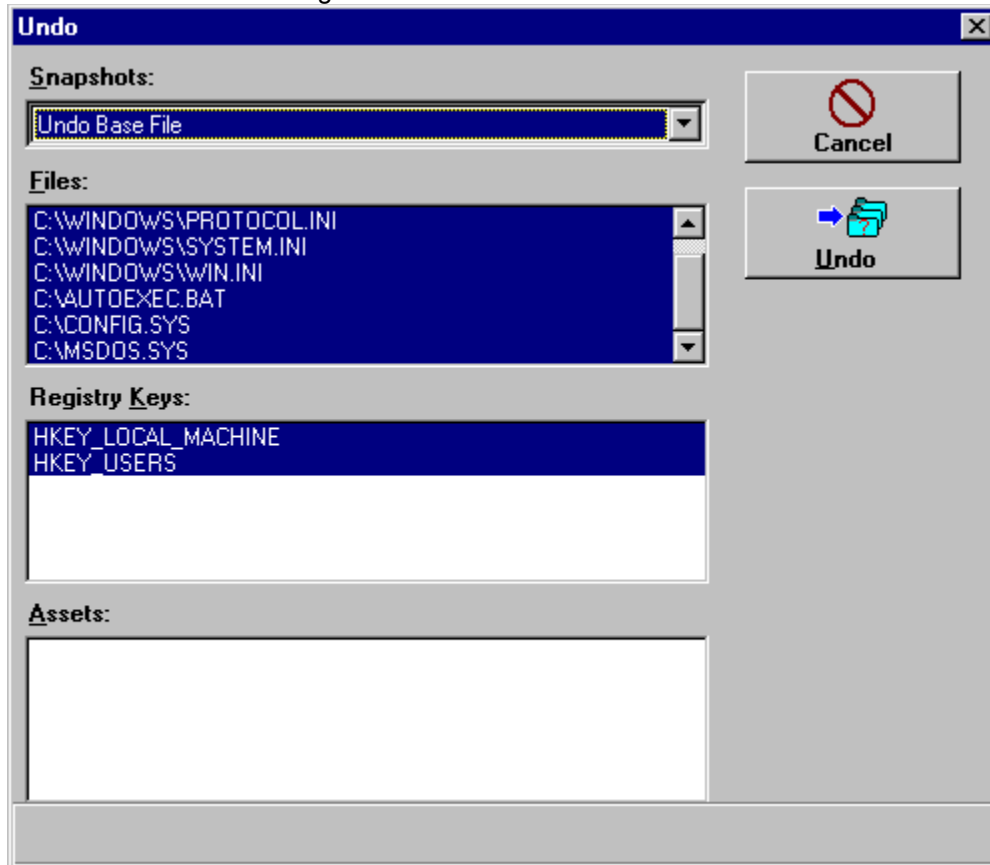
Undo

Snapshots:

Undo Base File

Files:

C:\WINDOWS\PROTOCOL.INI
C:\WINDOWS\SYSTEM.INI
C:\WINDOWS\WIN.INI
C:\AUTOEXEC.BAT
C:\CONFIG.SYS
C:\MSDOS.SYS

Registry Keys:

HKEY_LOCAL_MACHINE
HKEY_USERS

Assets:

Cancel

Undo